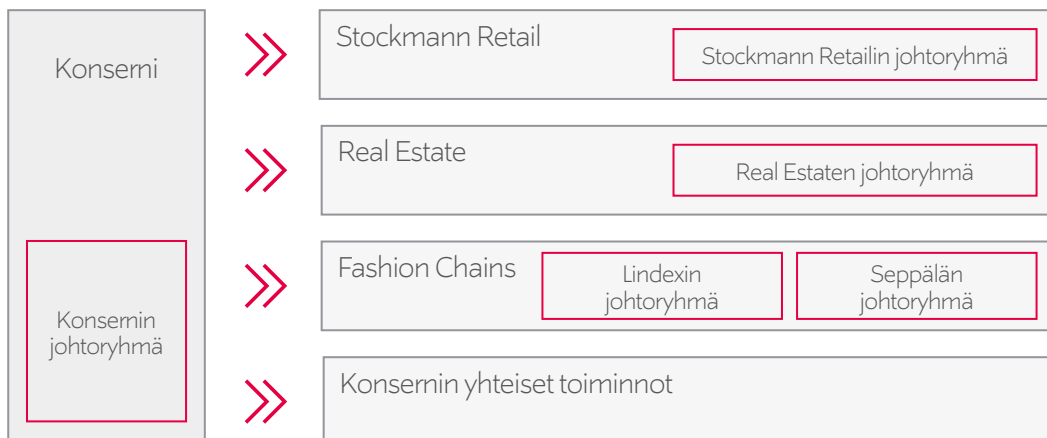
Konserni

Konsernin johtoryhmä

Stockmann Retail

Stockmann Retailin johtoryhmä

Real Estate

Real Estaten johtoryhmä

Fashion Chains

Lindexin johtoryhmä

Seppälän johtoryhmä

Konsernin yhteiset toiminnot